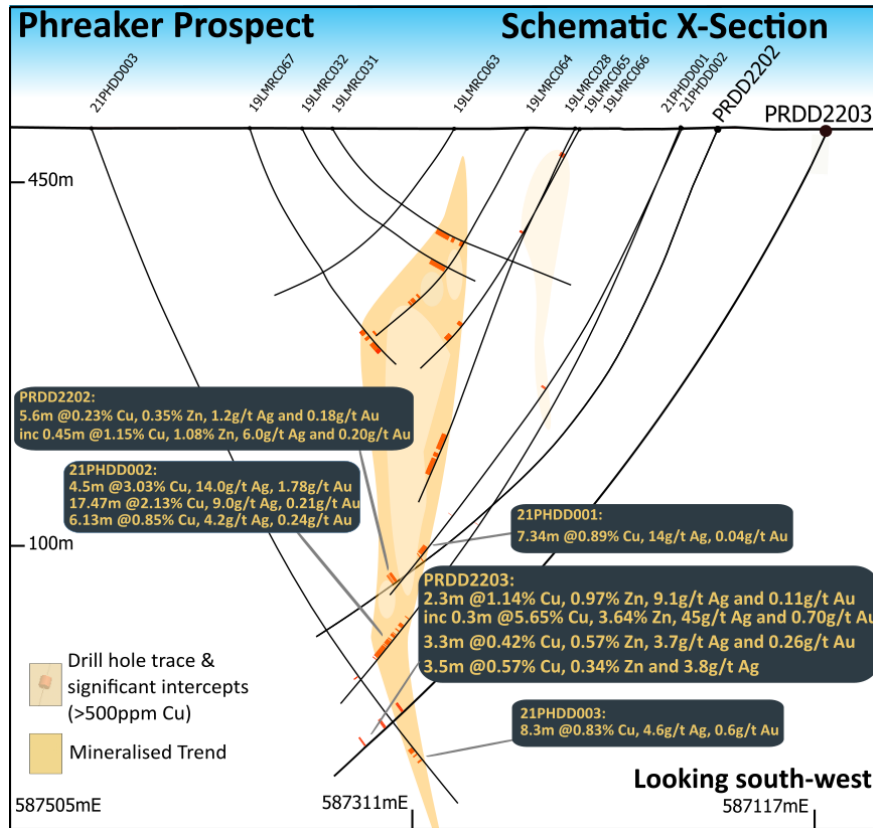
Phreaker Prospect

Schematic X-Section

21PHDD003
19LMRC067
19LMRC032
19LMRC031
19LMRC063
19LMRC064
19LMRC028
19LMRC065
19LMRC066
21PHDD001
21PHDD002
PRDD2202
PRDD2203

450m

100m

PRDD2202:
5.6m @0.23% Cu, 0.35% Zn, 1.2g/t Ag and 0.18g/t Au
inc 0.45m @1.15% Cu, 1.08% Zn, 6.0g/t Ag and 0.20g/t Au

21PHDD002:
4.5m @3.03% Cu, 14.0g/t Ag, 1.78g/t Au
17.47m @2.13% Cu, 9.0g/t Ag, 0.21g/t Au
6.13m @0.85% Cu, 4.2g/t Ag, 0.24g/t Au

21PHDD001:
7.34m @0.89% Cu, 14g/t Ag, 0.04g/t Au

PRDD2203:
2.3m @1.14% Cu, 0.97% Zn, 9.1g/t Ag and 0.11g/t Au
inc 0.3m @5.65% Cu, 3.64% Zn, 45g/t Ag and 0.70g/t Au
3.3m @0.42% Cu, 0.57% Zn, 3.7g/t Ag and 0.26g/t Au
3.5m @0.57% Cu, 0.34% Zn and 3.8g/t Ag

21PHDD003:
8.3m @0.83% Cu, 4.6g/t Ag, 0.6g/t Au

Drill hole trace & significant intercepts (>500ppm Cu)

Mineralised Trend

Looking south-west

587505mE

587311mE

587117mE